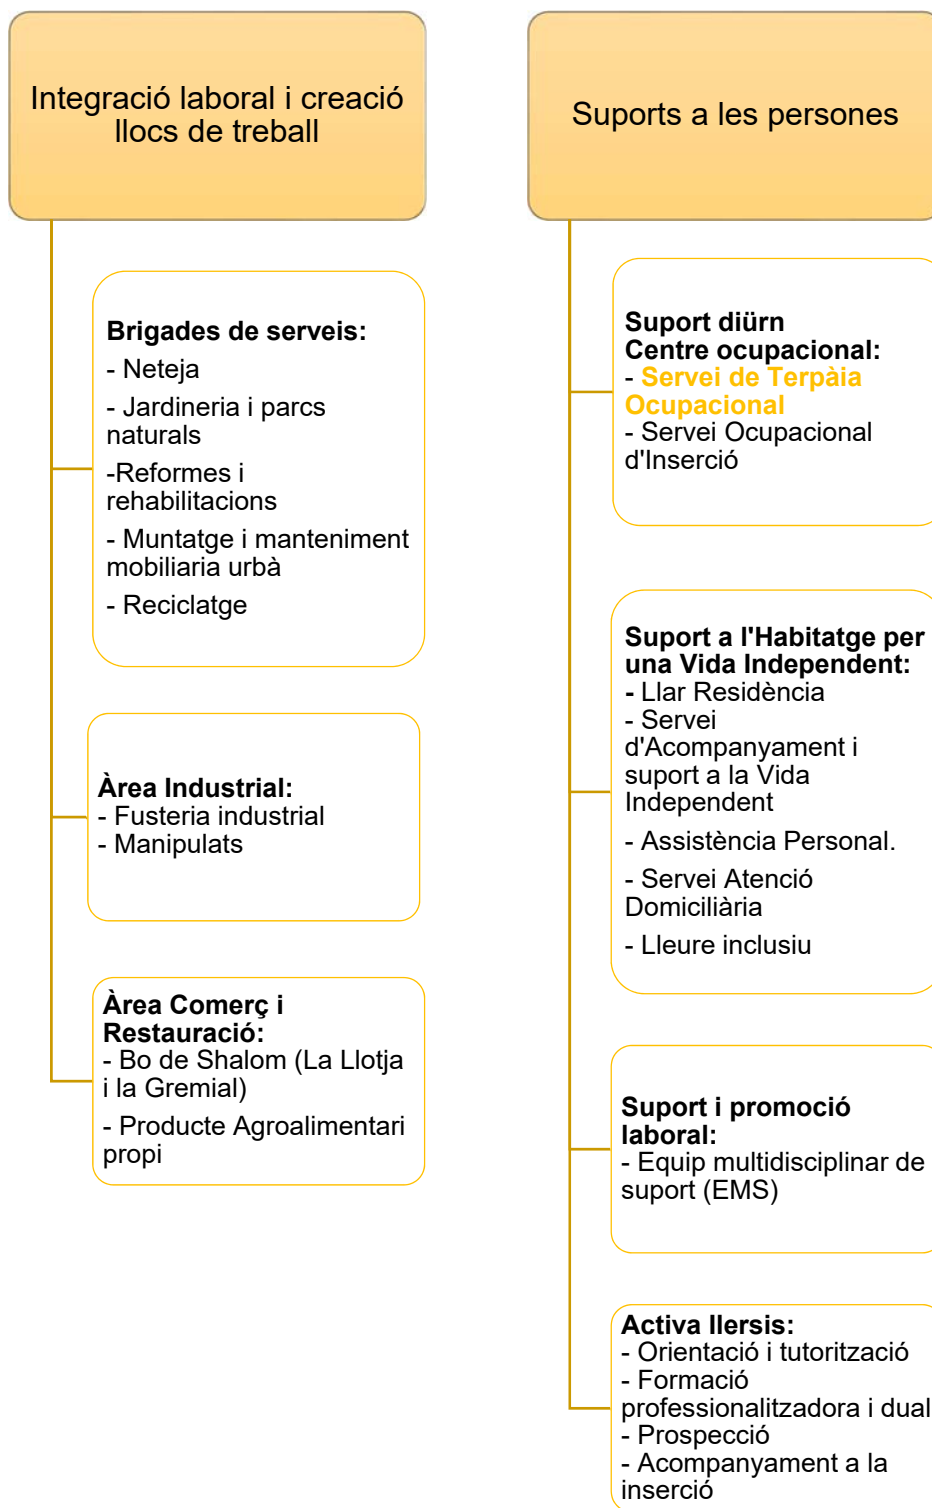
Integració laboral i creació llocs de treball

Brigades de serveis:
- Neteja
- Jardineria i parcs naturals
-Reformes i rehabilitacions
- Muntatge i manteniment mobiliaria urbà
- Reciclatge

Àrea Industrial:
- Fusteria industrial
- Manipulats

Àrea Comerç i Restauració:
- Bo de Shalom (La Llotja i la Gremial)
- Producte Agroalimentari propi

Suports a les persones

Suport diürn
Centre ocupacional:
- Servei de Terpàia Ocupacional
- Servei Ocupacional d'Inserció

Suport a l'Habitatge per una Vida Independent:
- Llar Residència
- Servei d'Acompanyament i suport a la Vida Independent
- Assistència Personal.
- Servei Atenció Domiciliària
- Lleure inclusiu

Suport i promoció laboral:
- Equip multidisciplinar de suport (EMS)

Activa llersis:
- Orientació i tutorització
- Formació professionalitzadora i dual
- Prospecció
- Acompanyament a la inserció